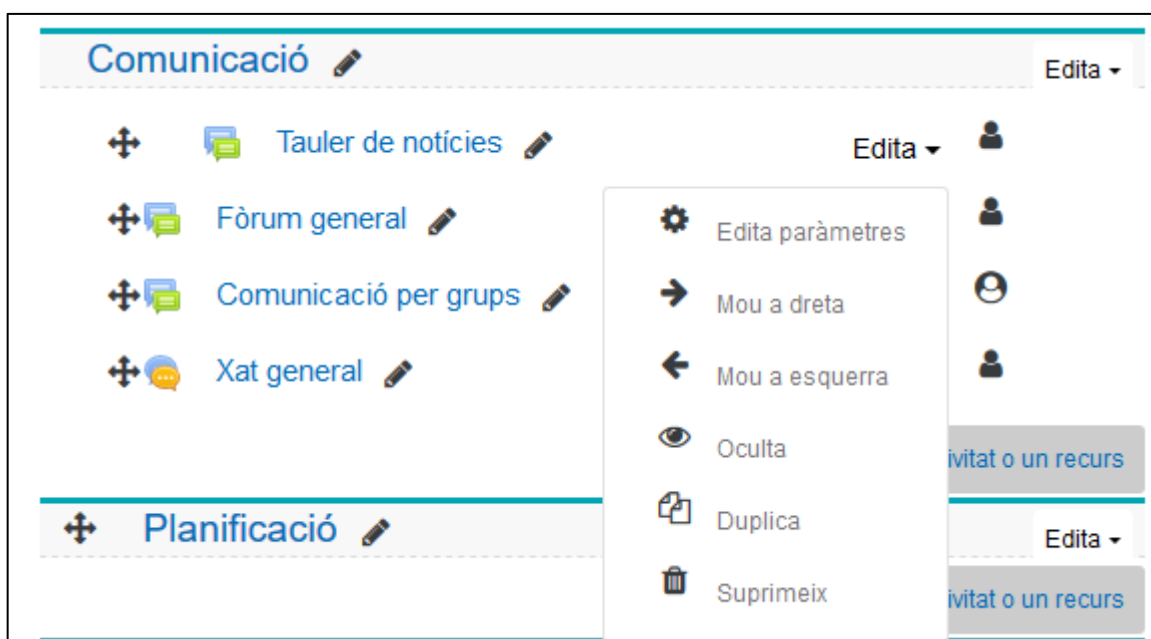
Comunicació

Edita

Tauler de notícies

Edita

Fòrum general

Comunicació per grups

Xat general

Edita paràmetres

Mou a dreta

Mou a esquerra

Oculta

Duplica

Suprimeix

ivitat o un recurs

Planificació

Edita

ivitat o un recurs